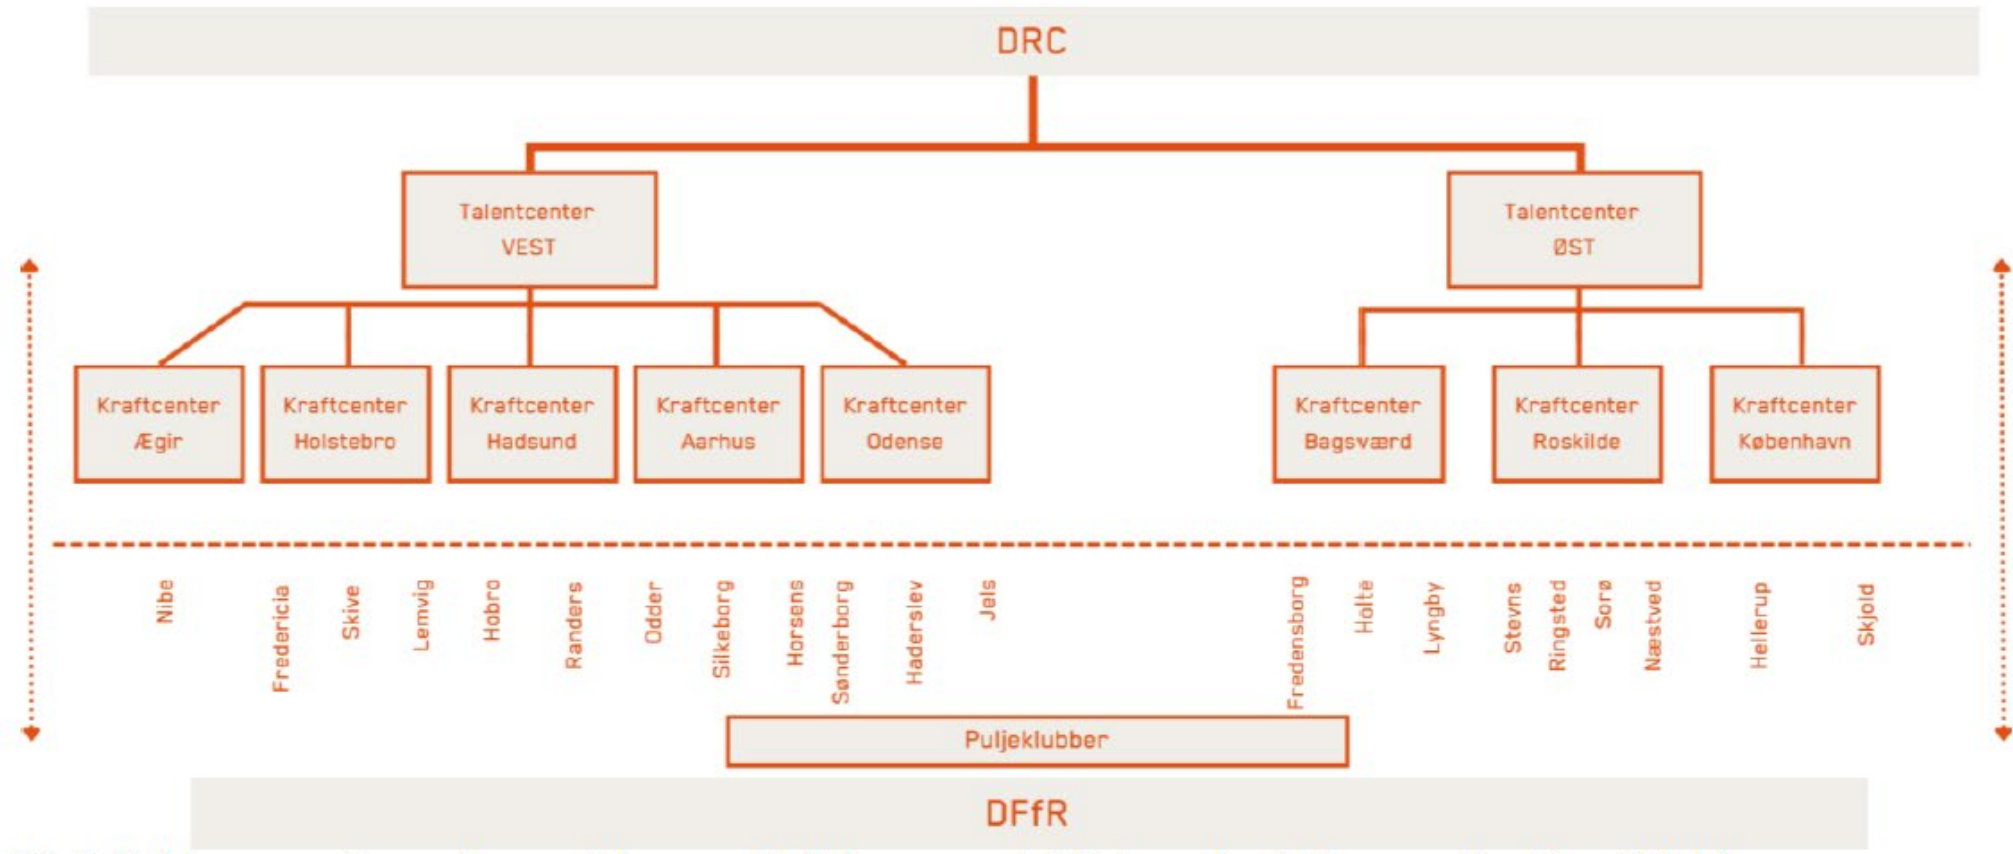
DRC

Talentcenter VEST

Talentcenter ØST

Kraftcenter Ægir

Kraftcenter Holstebro

Kraftcenter Hadsund

Kraftcenter Aarhus

Kraftcenter Odense

Kraftcenter Bagsværd

Kraftcenter Roskilde

Kraftcenter København

Nibe
Fredericia
Skive
Lemvig
Hobro
Randers
Odder
Silkeborg
Horsens
Sønderborg
Haderslev
Jels
Fredensborg
Holte
Lyngby
Stevns
Ringsted
Sorø
Næstved
Hellerup
Skjold

Puljeklubber

DFfR